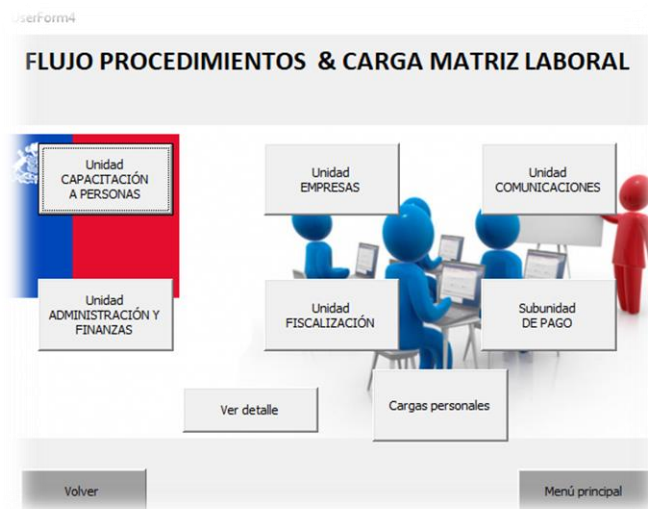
UserForm4

FLUJO PROCEDIMIENTOS & CARGA MATRIZ LABORAL

Unidad
CAPACITACIÓN
A PERSONAS

Unidad
EMPRESAS

Unidad
COMUNICACIONES

Unidad
ADMINISTRACIÓN Y
FINANZAS

Unidad
FISCALIZACIÓN

Subunidad
DE PAGO

Ver detalle

Cargas personales

Volver

Menú principal